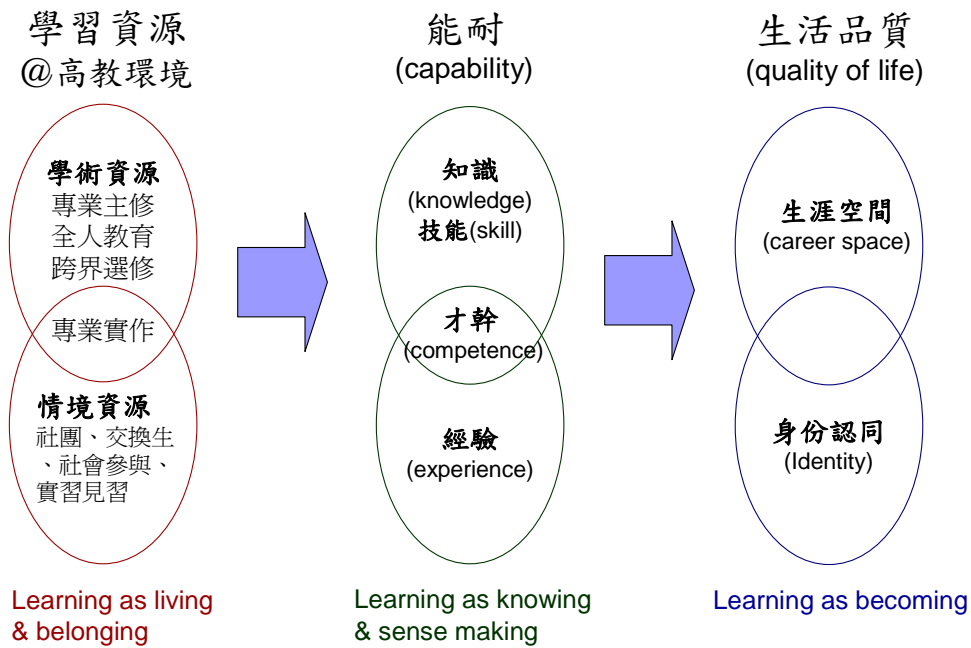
學習資源
@高教環境

學術資源
專業主修
全人教育
跨界選修

專業實作

情境資源
社團、交換生、社會參與、實習見習

Learning as living & belonging

能耐
(capability)

知識
(knowledge)
技能(skill)

才幹
(competence)

經驗
(experience)

Learning as knowing & sense making

生活品質
(quality of life)

生涯空間
(career space)

身份認同
(Identity)

Learning as becoming